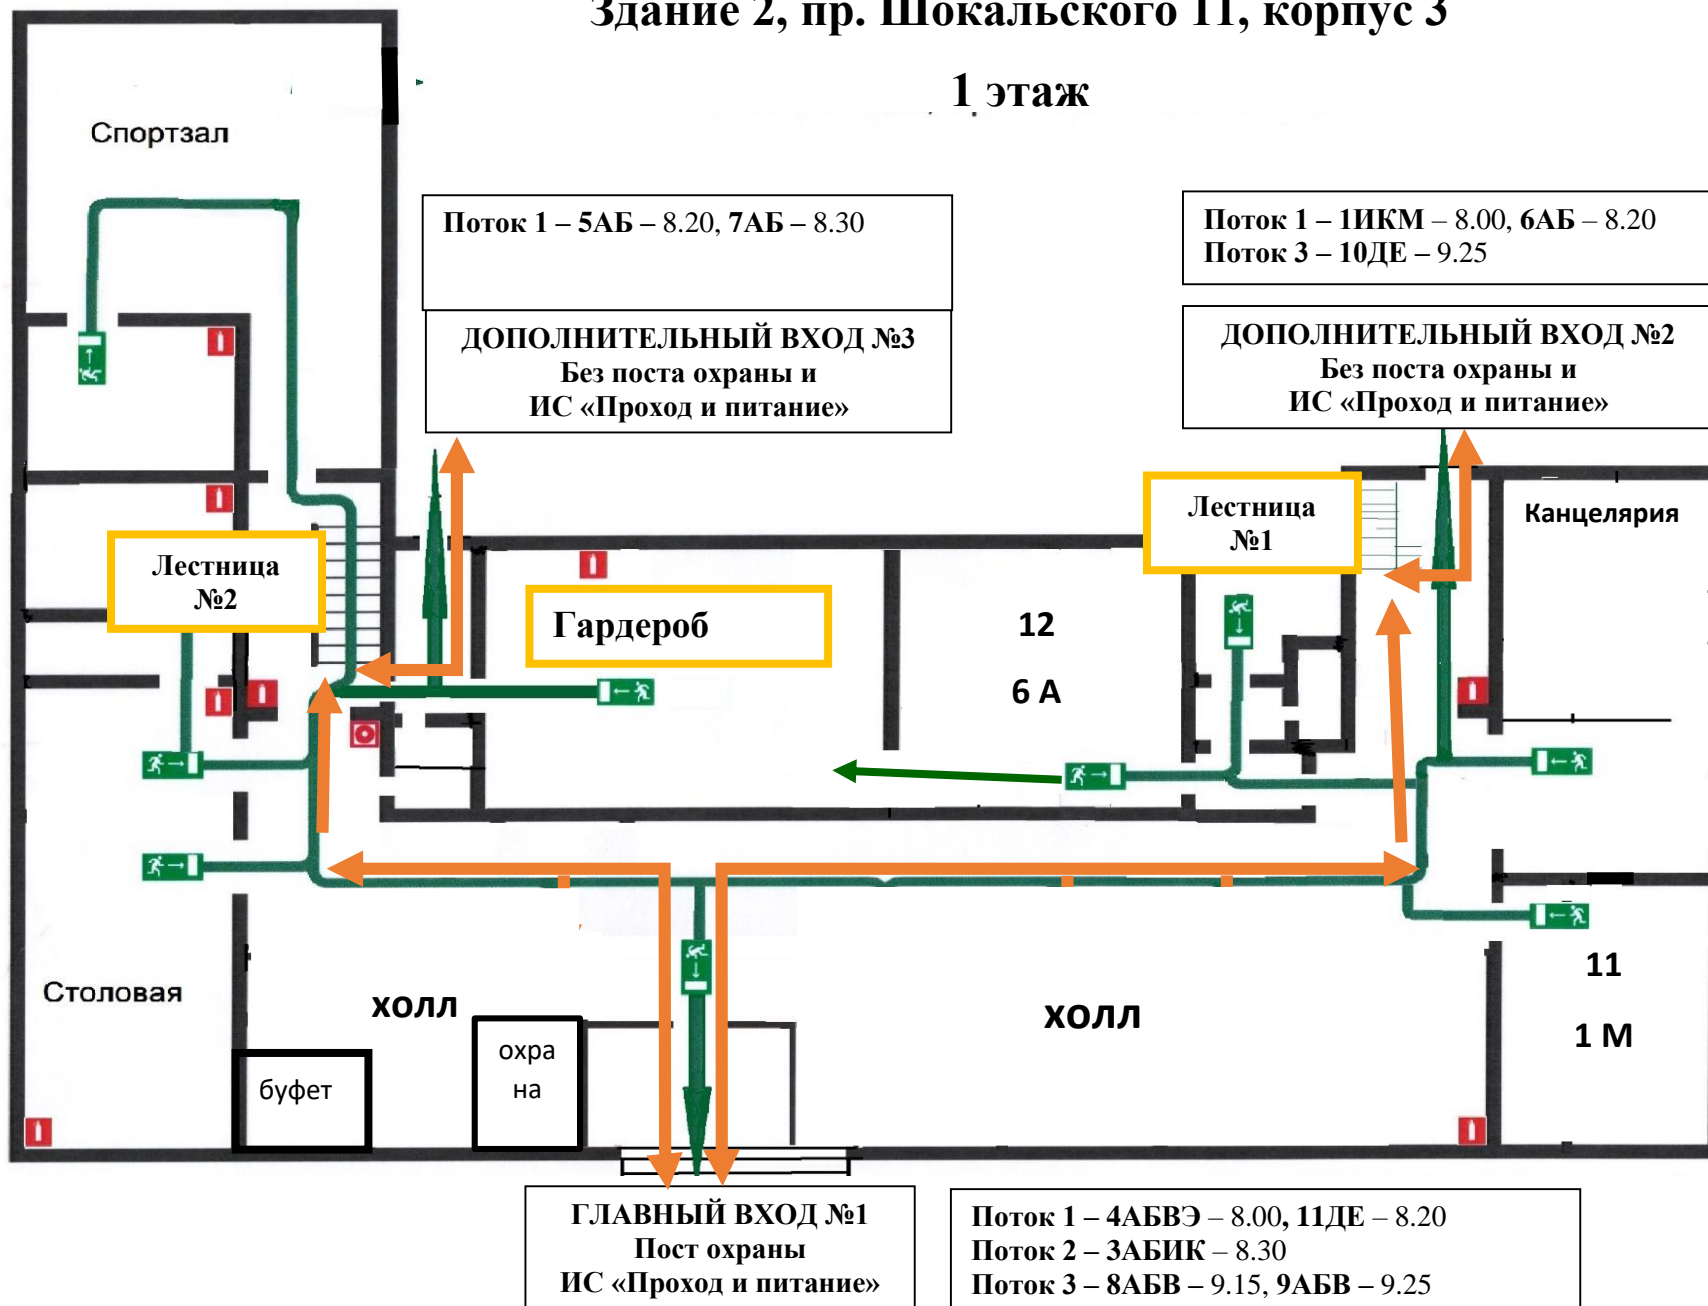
Здание 2, пр. Шокальского 11, корпус 3

1 этаж

Спортзал

Поток 1 – 5АБ – 8.20, 7АБ – 8.30

ДОПОЛНИТЕЛЬНЫЙ ВХОД №3
Без поста охраны и
ИС «Проход и питание»

Поток 1 – 1ИКМ – 8.00, 6АБ – 8.20
Поток 3 – 10ДЕ – 9.25

ДОПОЛНИТЕЛЬНЫЙ ВХОД №2
Без поста охраны и
ИС «Проход и питание»

Лестница №1

Канцелярия

Лестница №2

Гардероб

12

6 А

11

1 М

Столовая

холл

буфет

охра на

холл

ГЛАВНЫЙ ВХОД №1
Пост охраны
ИС «Проход и питание»

Поток 1 – 4АБВЭ – 8.00, 11ДЕ – 8.20
Поток 2 – 3АБИК – 8.30
Поток 3 – 8АБВ – 9.15, 9АБВ – 9.25